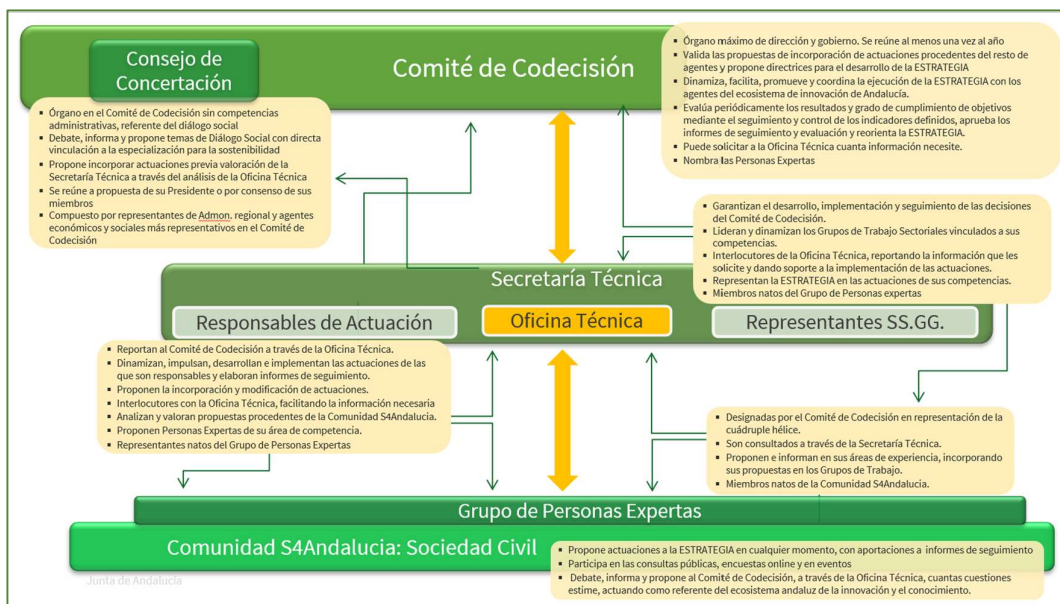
Comité de Codecisión

Consejo de Concertación

- Órgano máximo de dirección y gobierno. Se reúne al menos una vez al año
- Valida las propuestas de incorporación de actuaciones procedentes del resto de agentes y propone directrices para el desarrollo de la ESTRATEGIA
- Dinamiza, facilita, promueve y coordina la ejecución de la ESTRATEGIA con los agentes del ecosistema de innovación de Andalucía.
- Evalúa periódicamente los resultados y grado de cumplimiento de objetivos mediante el seguimiento y control de los indicadores definidos, aprueba los informes de seguimiento y evaluación y reorienta la ESTRATEGIA.
- Puede solicitar a la Oficina Técnica cuanta información necesite.
- Nombra las Personas Expertas

- Órgano en el Comité de Codecisión sin competencias administrativas, referente del diálogo social
- Debate, informa y propone temas de Diálogo Social con directa vinculación a la especialización para la sostenibilidad
- Propone incorporar actuaciones previa valoración de la Secretaría Técnica a través del análisis de la Oficina Técnica
- Se reúne a propuesta de su Presidente o por consenso de sus miembros
- Compuesto por representantes de Admon. regional y agentes económicos y sociales más representativos en el Comité de Codecisión

- Garantizan el desarrollo, implementación y seguimiento de las decisiones del Comité de Codecisión.
- Lideran y dinamizan los Grupos de Trabajo Sectoriales vinculados a sus competencias.
- Interlocutores de la Oficina Técnica, reportando la información que les solicite y dando soporte a la implementación de las actuaciones.
- Representan la ESTRATEGIA en las actuaciones de sus competencias.
- Miembros natos del Grupo de Personas expertas

Secretaría Técnica

Responsables de Actuación

Oficina Técnica

Representantes SS.GG.

- Reportan al Comité de Codecisión a través de la Oficina Técnica.
- Dinamizan, impulsan, desarrollan e implementan las actuaciones de las que son responsables y elaboran informes de seguimiento.
- Proponen la incorporación y modificación de actuaciones.
- Interlocutores con la Oficina Técnica, facilitando la información necesaria
- Analizan y valoran propuestas procedentes de la Comunidad S4Andalucía.
- Proponen Personas Expertas de su área de competencia.
- Representantes natos del Grupo de Personas Expertas

- Designadas por el Comité de Codecisión en representación de la cuádruple hélice.
- Son consultados a través de la Secretaría Técnica.
- Proponen e informan en sus áreas de experiencia, incorporando sus propuestas en los Grupos de Trabajo.
- Miembros natos de la Comunidad S4Andalucía.

Grupo de Personas Expertas

Comunidad S4Andalucia: Sociedad Civil

- Propone actuaciones a la ESTRATEGIA en cualquier momento, con aportaciones a informes de seguimiento
- Participa en las consultas públicas, encuestas online y en eventos
- Debate, informa y propone al Comité de Codecisión, a través de la Oficina Técnica, cuantas cuestiones estime, actuando como referente del ecosistema andaluz de la innovación y el conocimiento.

Junta de Andalucía